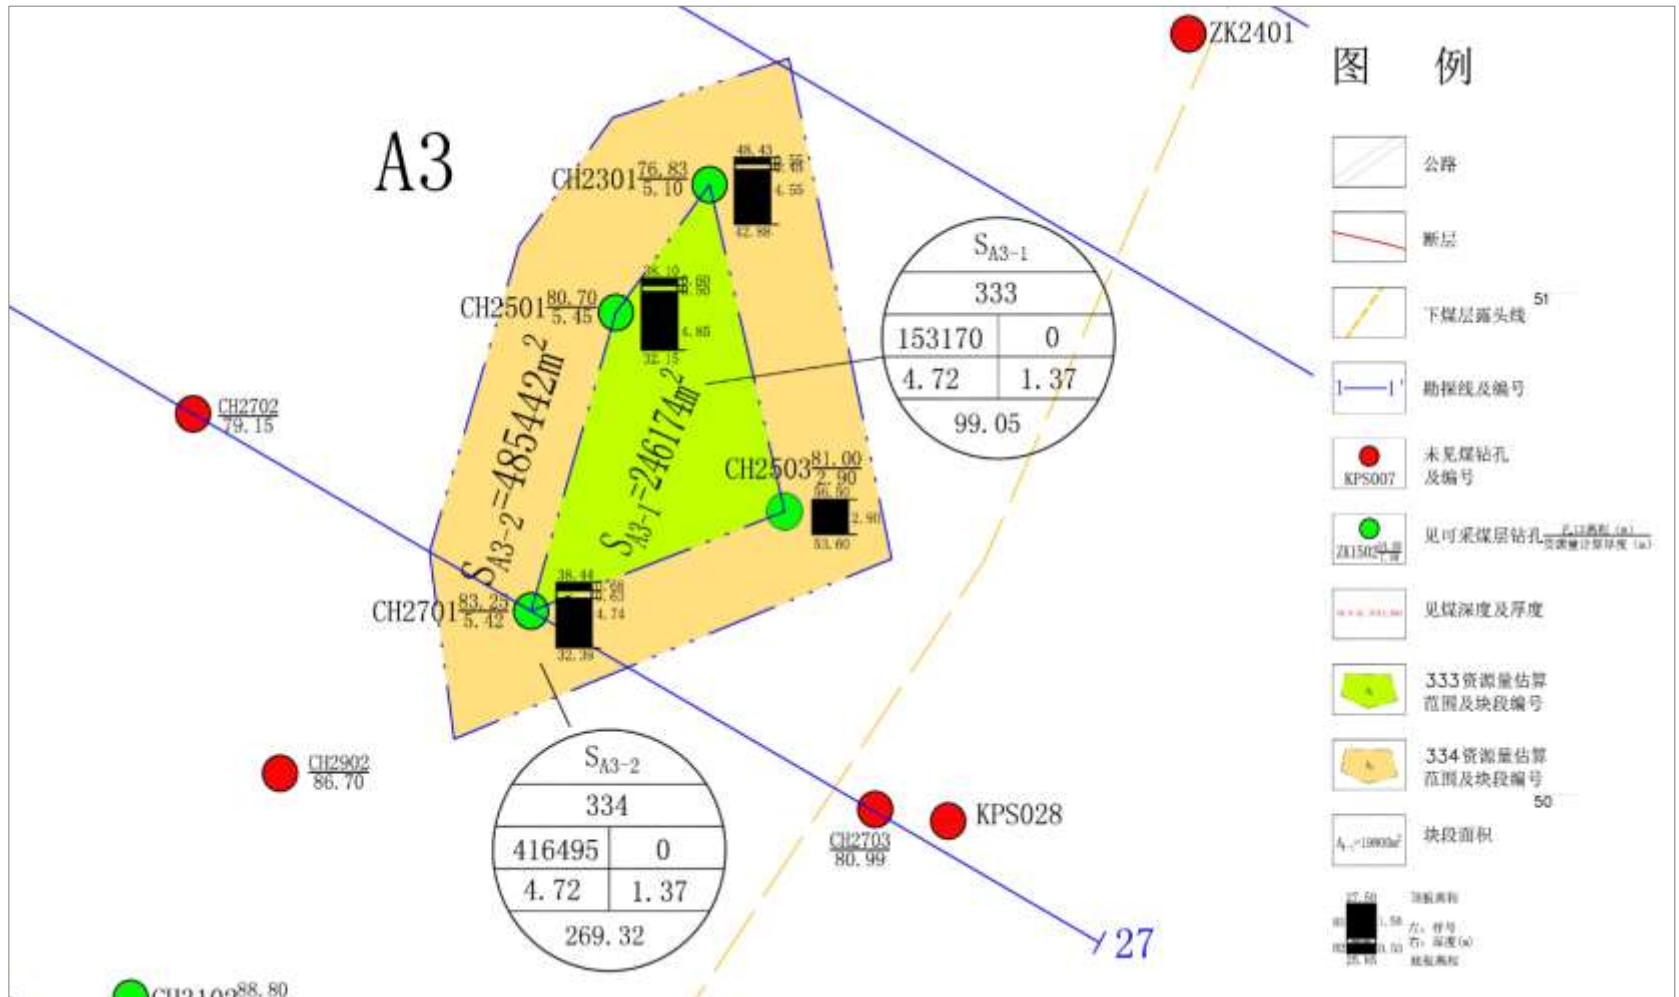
ZK2401

A3

CH2301 $\frac{76.83}{5.10}$
48.43
4.55
42.88

CH2501 $\frac{80.70}{5.45}$
36.10
4.85
32.15

$S_{A3-2}=485442m^2$

$S_{A3-1}=246174m^2$

CH2503 $\frac{81.00}{2.90}$
56.50
2.90
53.60

CH2701 $\frac{83.25}{5.42}$
38.44
4.74
32.39

CH2702 $\frac{}{79.15}$

CH2902 $\frac{}{86.70}$

CH2703 $\frac{}{80.99}$

KPS028

CH3109 88.80

27

| $S_{A3-1}$ | |
|---|---|
| 333 | |
| 153170 | 0 |
| 4.72 | 1.37 |
| 99.05 | |

| $S_{A3-2}$ | |
|---|---|
| 334 | |
| 416495 | 0 |
| 4.72 | 1.37 |
| 269.32 | |

图 例

公路

断层

下煤层露头线

51

勘探线及编号

未见煤钻孔及编号
KPS007

见可采煤层钻孔 $\frac{孔口高程(m)}{资源量计算厚度(m)}$
ZK1502

见煤深度及厚度

333资源量估算范围及块段编号

334资源量估算范围及块段编号

50

块段面积
$A_{1-1}=19900m^2$

顶板高程
左：样号
右：深度(m)
底板高程